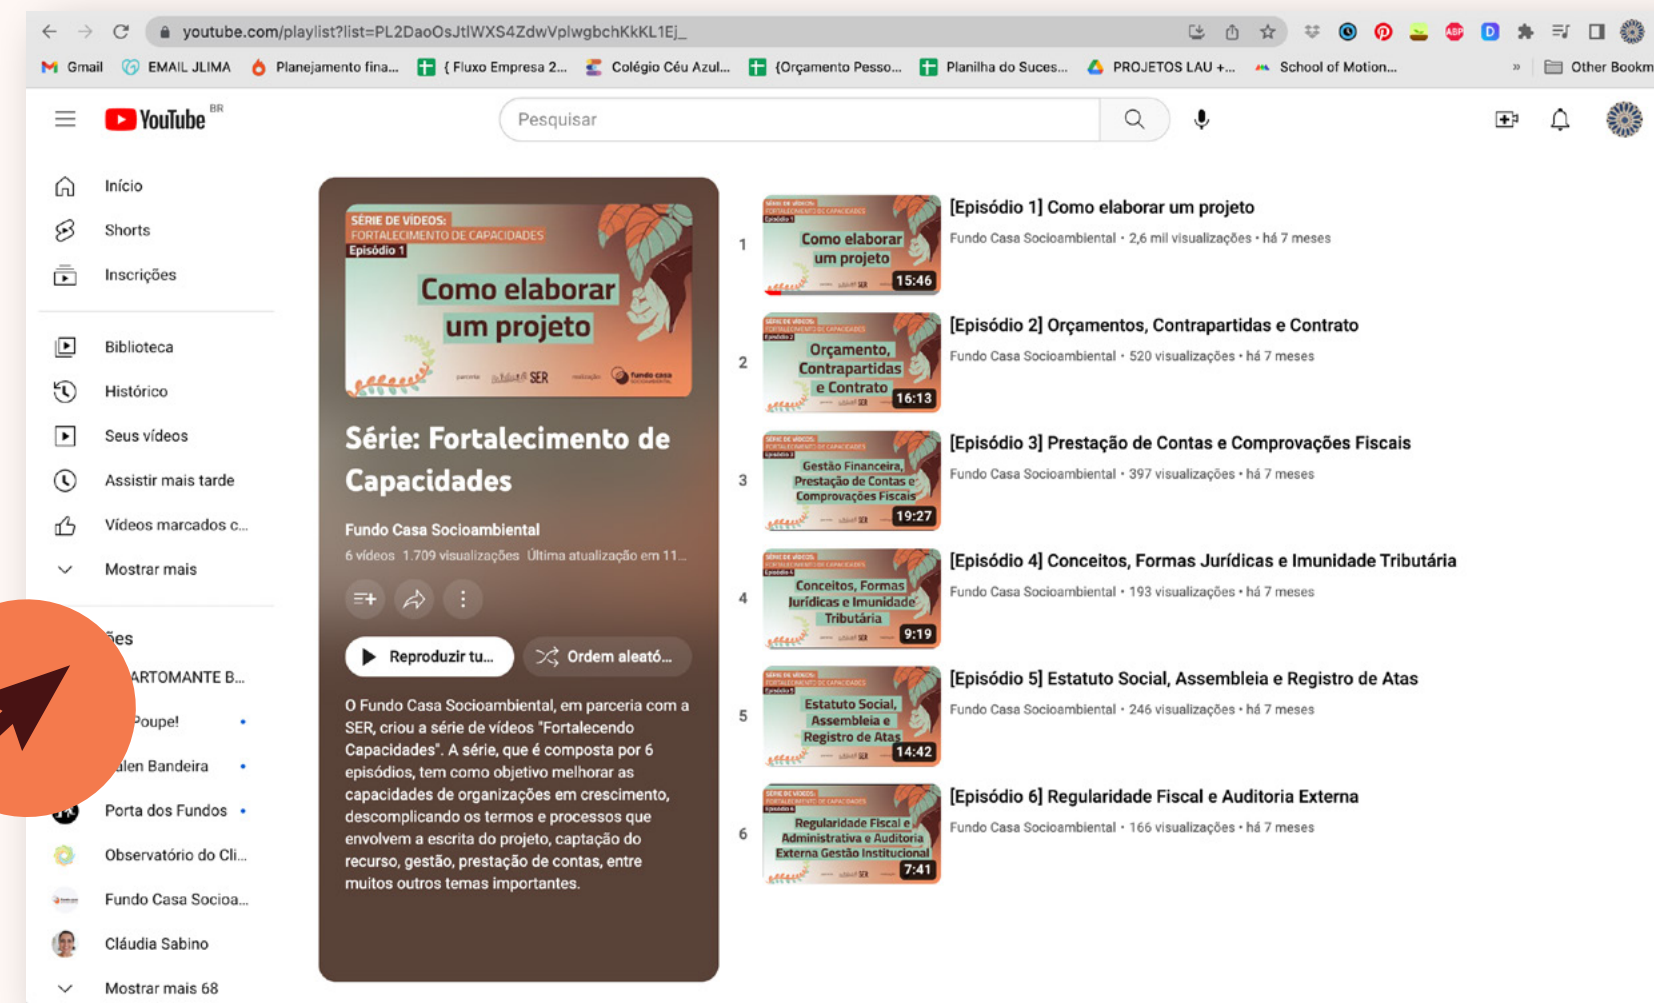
youtube.com/playlist?list=PL2DaoOsJtlWXS4ZdwVplwgbchKkKL1Ej_

Gmail EMAIL JLIMA Planejamento fina... { Fluxo Empresa 2... Colégio Céu Azul... {Orçamento Pesso... Planilha do Suces... PROJETOS LAU +... School of Motion... » Other Bookm

YouTube BR

Pesquisar

Início
Shorts
Inscrições
Biblioteca
Histórico
Seus vídeos
Assistir mais tarde
Vídeos marcados c...
Mostrar mais
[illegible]ões
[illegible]ARTOMANTE B...
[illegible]Poupe!
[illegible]len Bandeira
Porta dos Fundos
Observatório do Cli...
Fundo Casa Socioa...
Cláudia Sabino
Mostrar mais 68

SÉRIE DE VÍDEOS: FORTALECIMENTO DE CAPACIDADES
Episódio 1
Como elaborar um projeto
SER
fundo casa

Série: Fortalecimento de Capacidades

Fundo Casa Socioambiental
6 vídeos 1.709 visualizações Última atualização em 11...

Reproduzir tu...
Ordem aleató...

O Fundo Casa Socioambiental, em parceria com a SER, criou a série de vídeos "Fortalecendo Capacidades". A série, que é composta por 6 episódios, tem como objetivo melhorar as capacidades de organizações em crescimento, descomplicando os termos e processos que envolvem a escrita do projeto, captação do recurso, gestão, prestação de contas, entre muitos outros temas importantes.

1
Como elaborar um projeto
15:46
[Episódio 1] Como elaborar um projeto
Fundo Casa Socioambiental • 2,6 mil visualizações • há 7 meses

2
Orçamento, Contrapartidas e Contrato
16:13
[Episódio 2] Orçamentos, Contrapartidas e Contrato
Fundo Casa Socioambiental • 520 visualizações • há 7 meses

3
Gestão Financeira, Prestação de Contas e Comprovações Fiscais
19:27
[Episódio 3] Prestação de Contas e Comprovações Fiscais
Fundo Casa Socioambiental • 397 visualizações • há 7 meses

4
Conceitos, Formas Jurídicas e Imunidade Tributária
9:19
[Episódio 4] Conceitos, Formas Jurídicas e Imunidade Tributária
Fundo Casa Socioambiental • 193 visualizações • há 7 meses

5
Estatuto Social, Assembleia e Registro de Atas
14:42
[Episódio 5] Estatuto Social, Assembleia e Registro de Atas
Fundo Casa Socioambiental • 246 visualizações • há 7 meses

6
Regularidade Fiscal e Administrativa e Auditoria Externa Gestão Institucional
7:41
[Episódio 6] Regularidade Fiscal e Auditoria Externa
Fundo Casa Socioambiental • 166 visualizações • há 7 meses